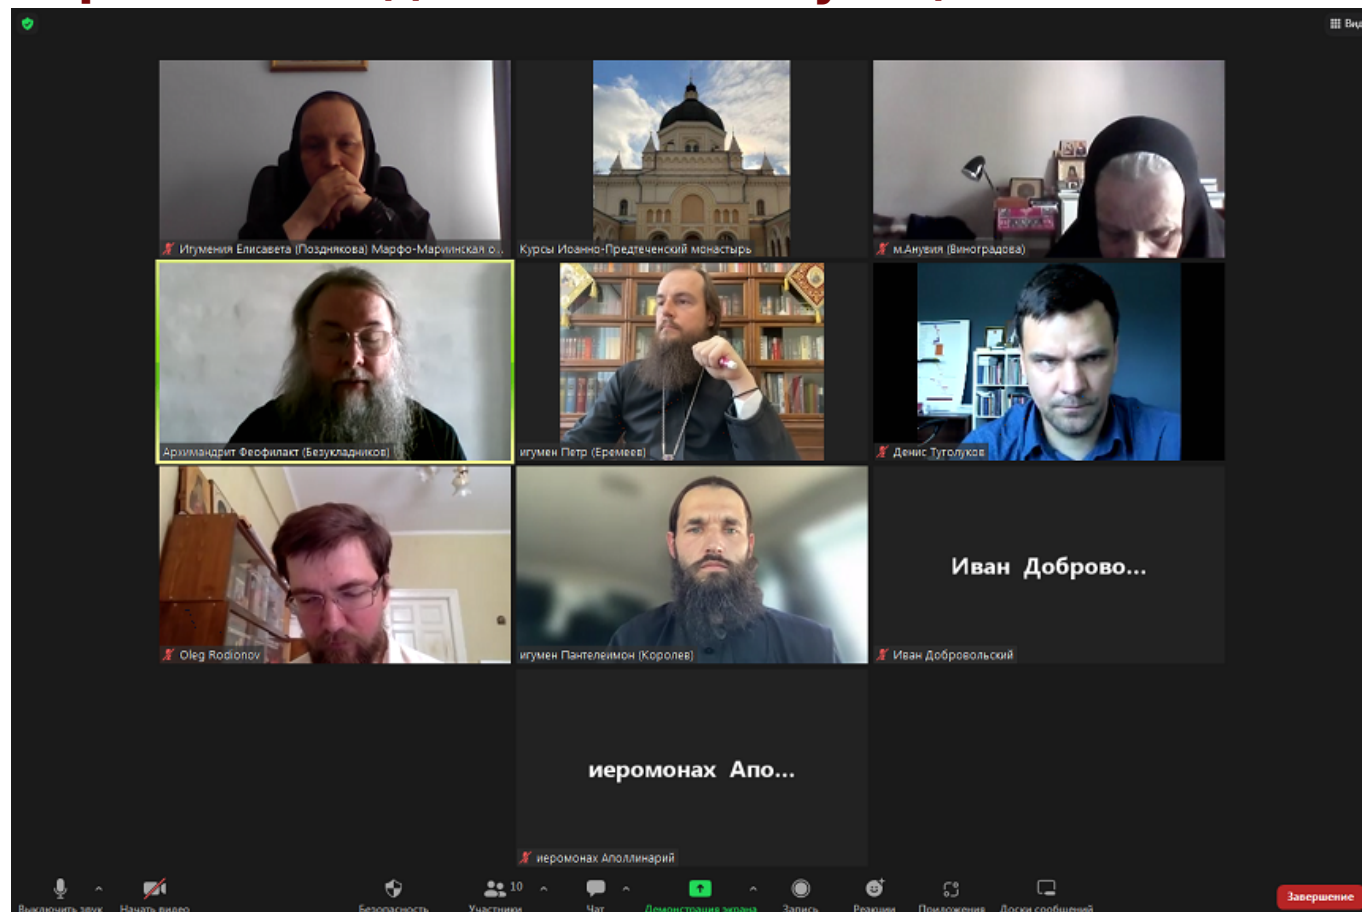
Вид

Игумения Елисавета (Позднякова) Марфо-Мариинская о...

Курсы Иоанно-Предтеченский монастырь

м.Анувия (Виноградова)

Архимандрит Феофилакт (Безукладников)

игумен Петр (Еремеев)

Денис Туголуков

Oleg Rodionov

игумен Пантелеимон (Королев)

Иван Доброво...

Иван Добровольский

иеромонах Апо...

иеромонах Аполлинарий

Выключить звук

Начать видео

Безопасность

10

Участники

Чат

Демонстрация экрана

Запись

Реакции

Приложения

Доски сообщений

Завершение